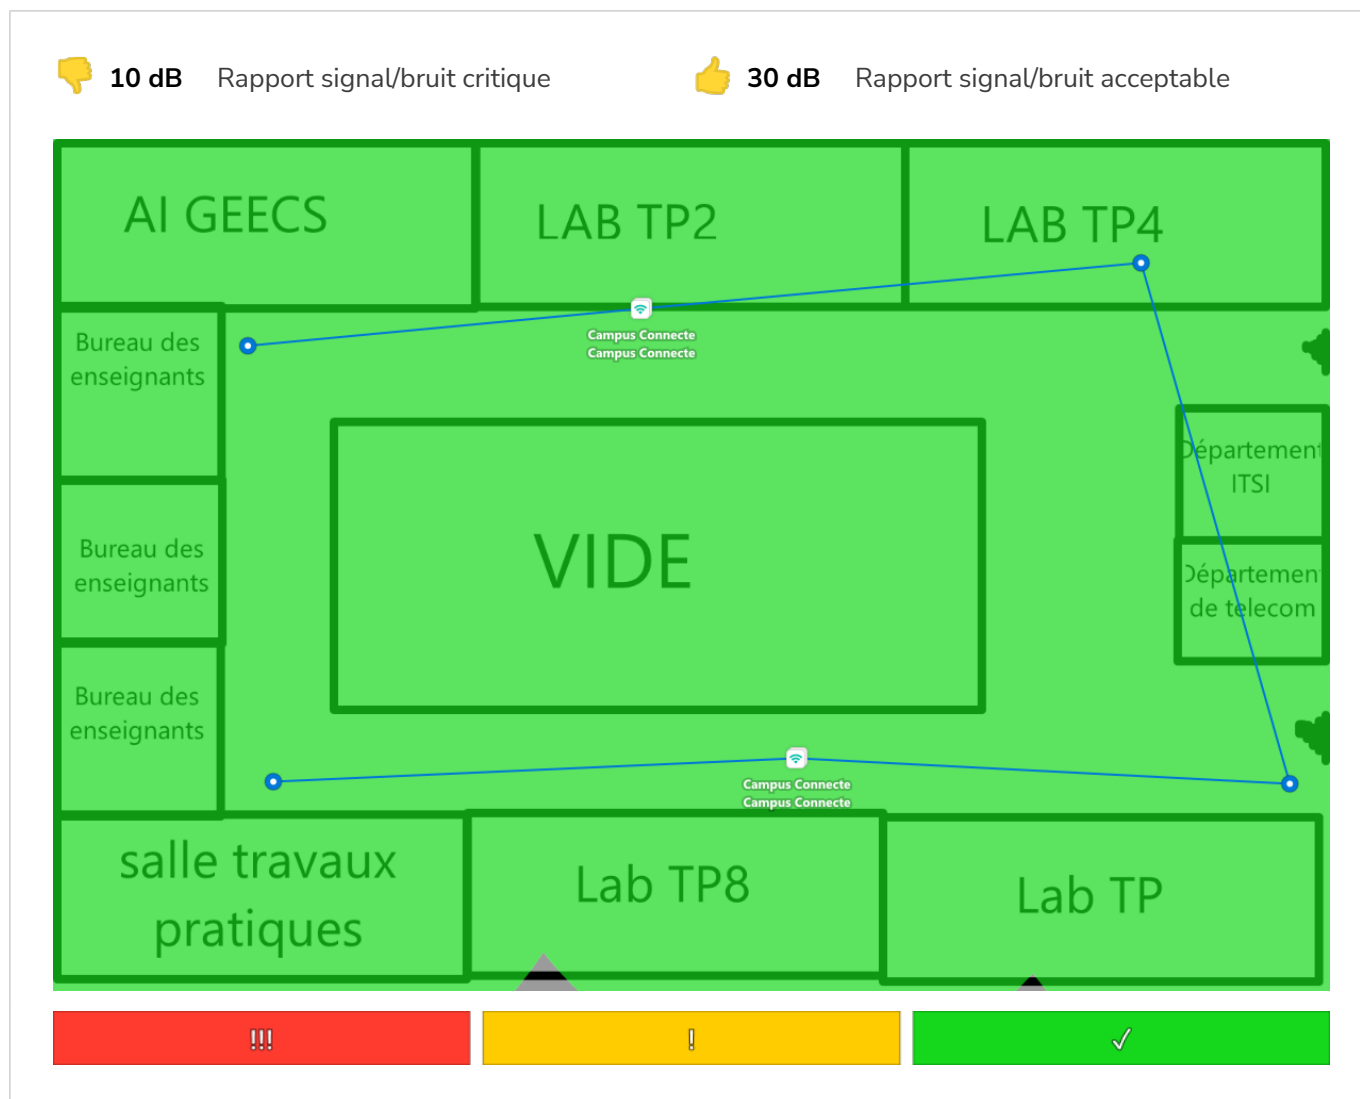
10 dB Rapport signal/bruit critique

30 dB Rapport signal/bruit acceptable

AI GEECS

LAB TP2

LAB TP4

Bureau des enseignants

Campus Connecte
Campus Connecte

Département ITSI

Bureau des enseignants

VIDE

Département de telecom

Bureau des enseignants

Campus Connecte
Campus Connecte

salle travaux pratiques

Lab TP8

Lab TP

!!!

!

✓